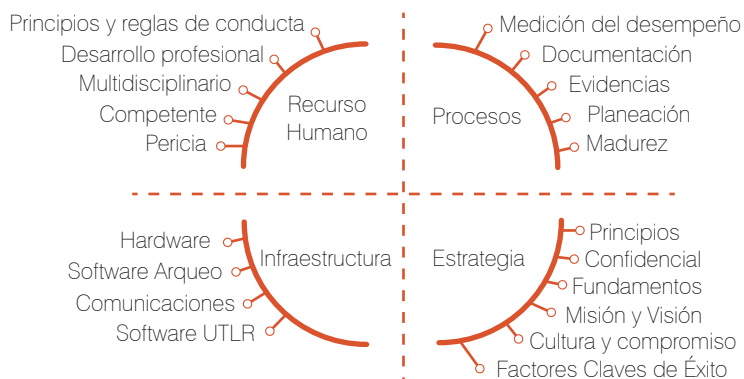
Principios y reglas de conducta
Desarrollo profesional
Multidisciplinario
Competente
Pericia
Recurso Humano

Medición del desempeño
Documentación
Evidencias
Planeación
Madurez
Procesos

Hardware
Software Arqueo
Comunicaciones
Software UTLR
Infraestructura

Principios
Confidencial
Fundamentos
Misión y Visión
Cultura y compromiso
Factores Claves de Éxito
Estrategia